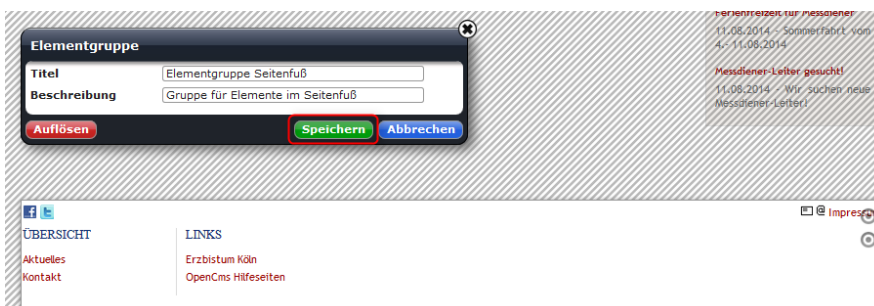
Ferienfreizeit für Messdiener
11.08.2014 - Sommerfahrt vom 4.- 11.08.2014

Messdiener-Leiter gesucht!
11.08.2014 - Wir suchen neue Messdiener-Leiter!

Elementgruppe

| Titel | Elementgruppe Seitenfuß |
|---|---|
| Beschreibung | Gruppe für Elemente im Seitenfuß |

Auflösen
Speichern
Abbrechen

ÜBERSICHT
Aktuelles
Kontakt

LINKS
Erzbistum Köln
OpenCms Hilfeseiten

Impress